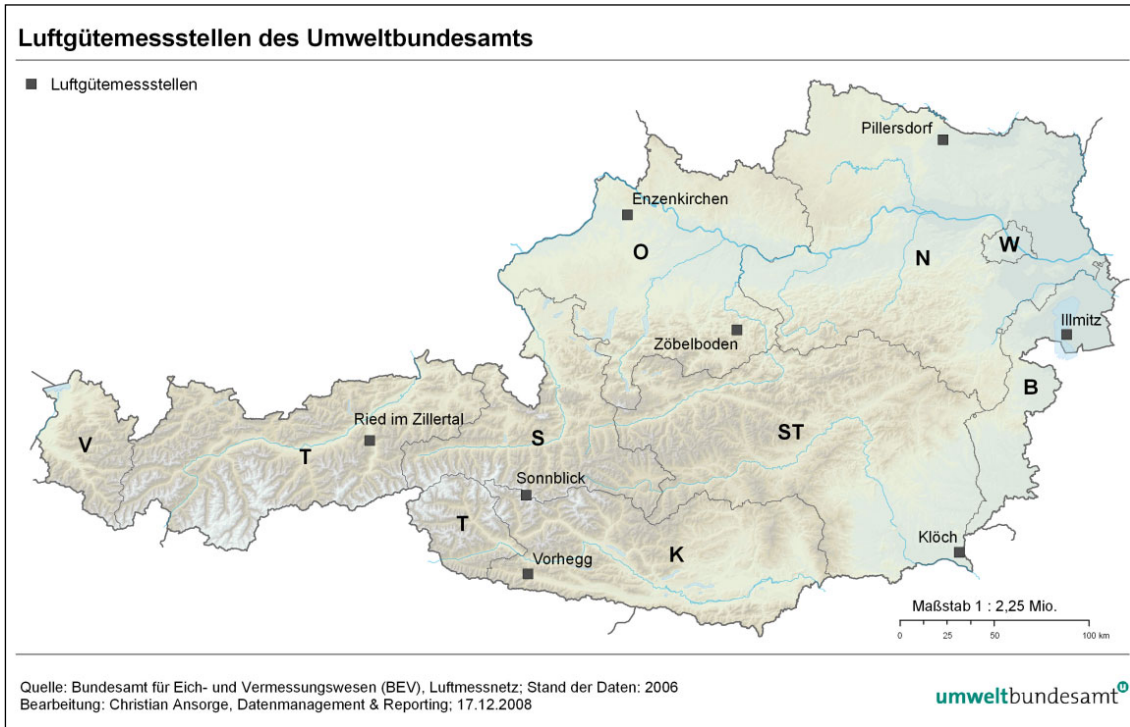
Luftgütemessstellen des Umweltbundesamts

Luftgütemessstellen

Pillersdorf
Enzenkirchen
O
W
N
Illmitz
Zöbelboden
B
Ried im Zillertal
V
T
S
ST
Sonnblick
T
Vorhegg
K
Klöch

Maßstab 1 : 2,25 Mio.
0 25 50 100 km

Quelle: Bundesamt für Eich- und Vermessungswesen (BEV), Luftmessnetz; Stand der Daten: 2006
Bearbeitung: Christian Ansorge, Datenmanagement & Reporting; 17.12.2008

umweltbundesamt